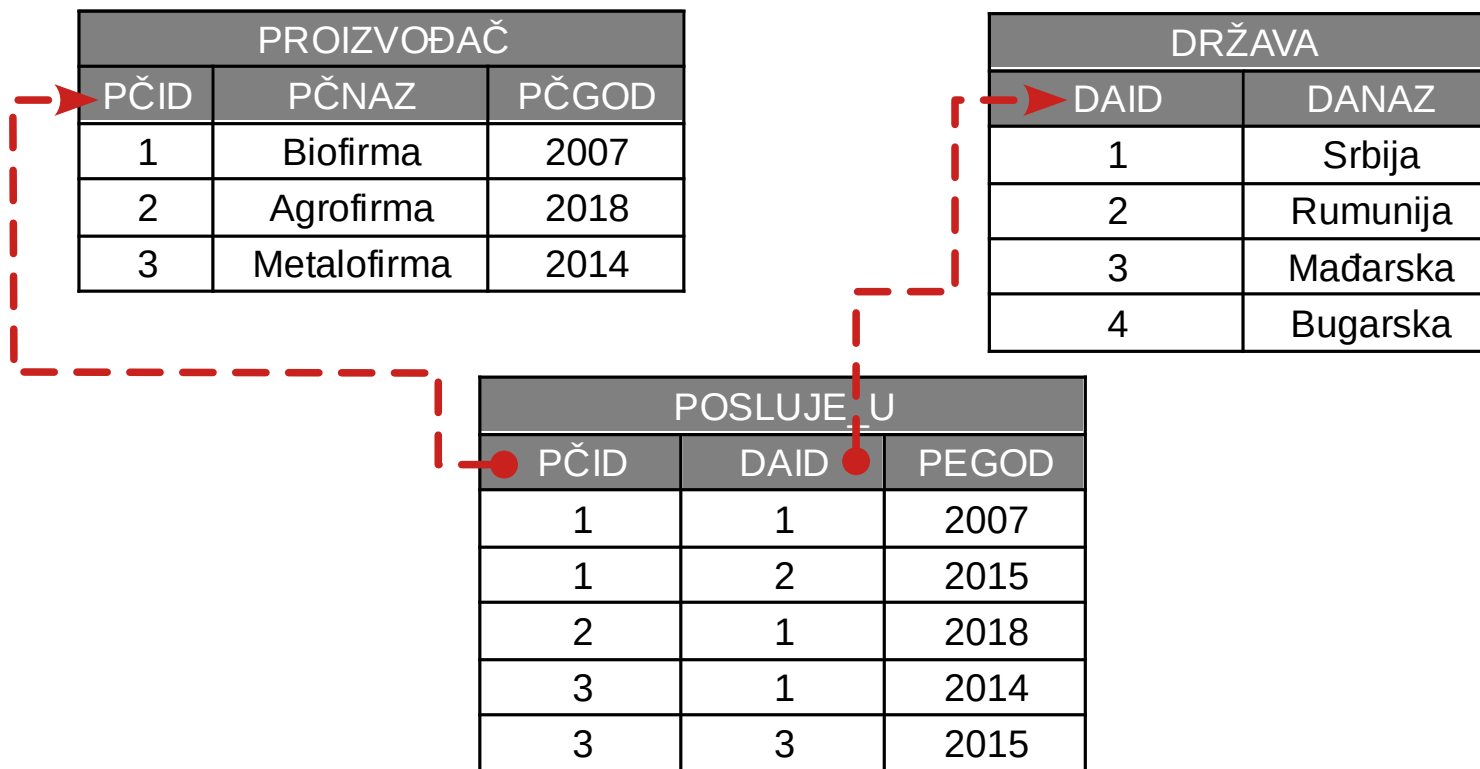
PROIZVOĐAČ

| PČID | PČNAZ | PČGOD |
|---|---|---|
| 1 | Biofirma | 2007 |
| 2 | Agrofirma | 2018 |
| 3 | Metalofirma | 2014 |

DRŽAVA

| DAID | DANAZ |
|---|---|
| 1 | Srbija |
| 2 | Rumunija |
| 3 | Mađarska |
| 4 | Bugarska |

POSLUJE_U

| PČID | DAID | PEGOD |
|---|---|---|
| 1 | 1 | 2007 |
| 1 | 2 | 2015 |
| 2 | 1 | 2018 |
| 3 | 1 | 2014 |
| 3 | 3 | 2015 |